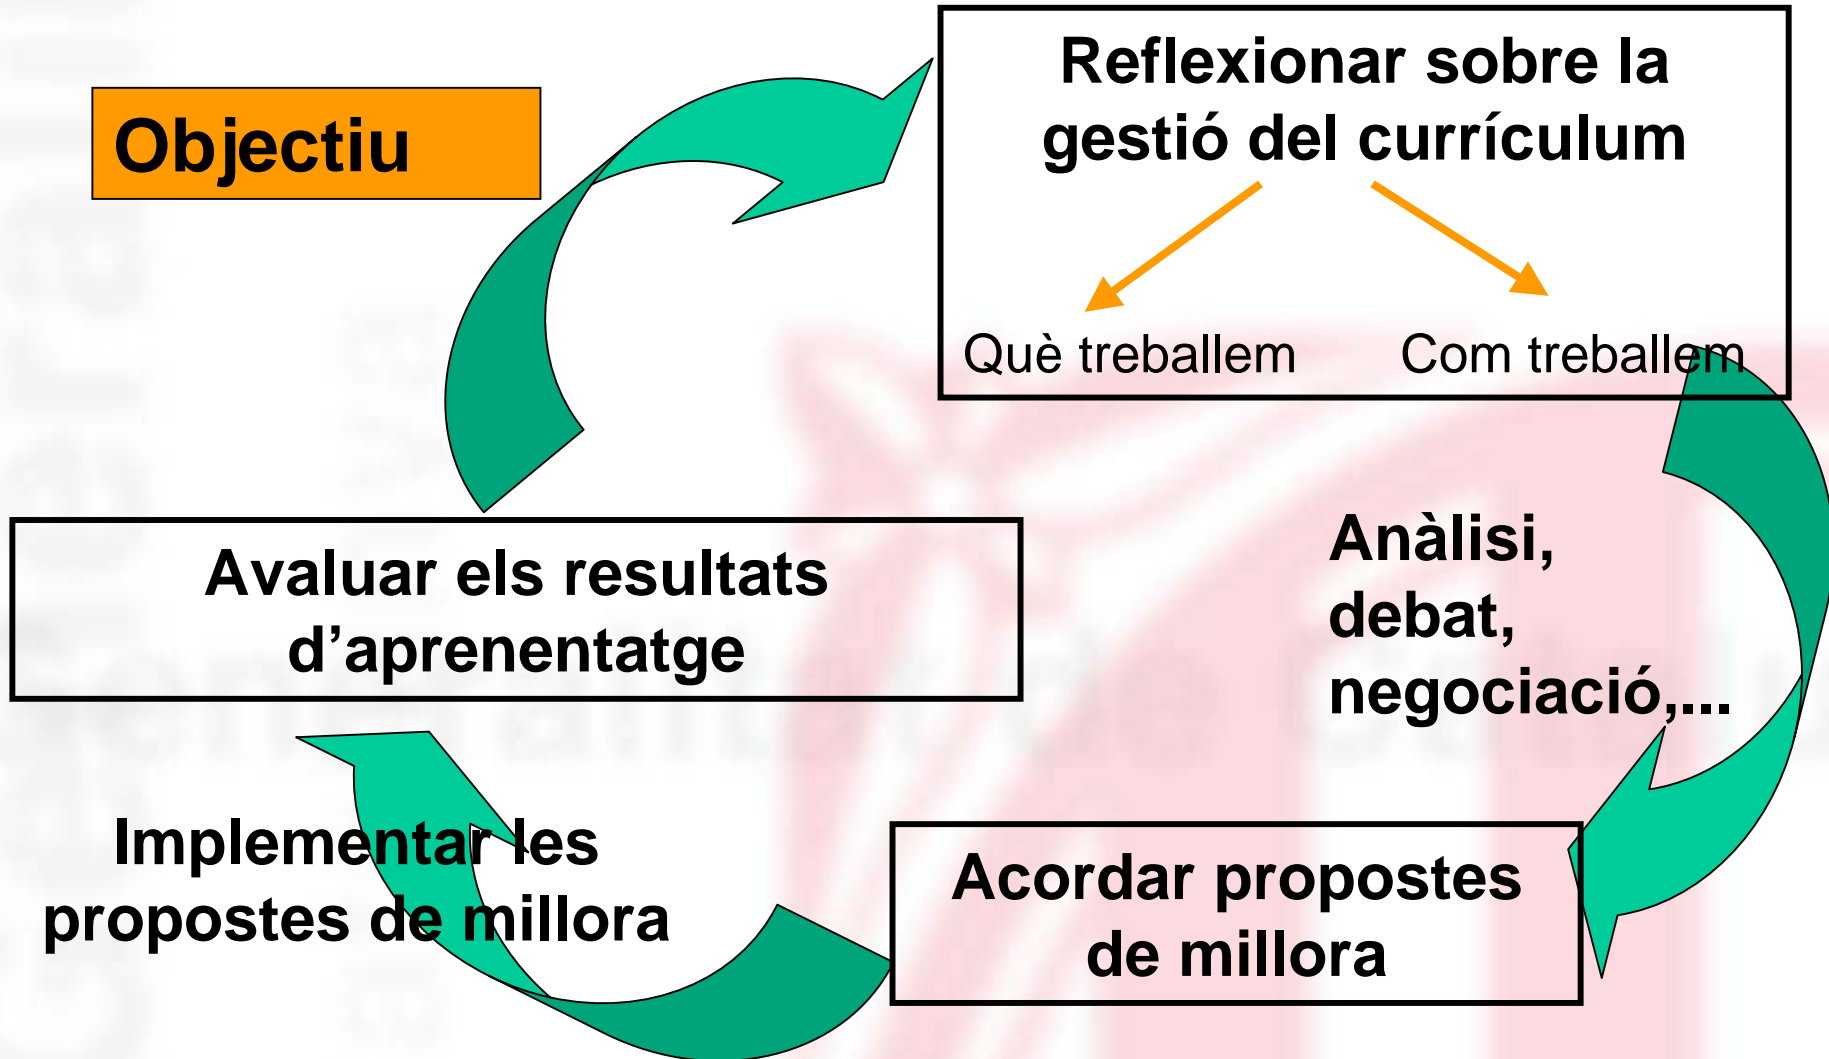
Objectiu

Reflexionar sobre la gestió del currículum

Què treballem

Com treballem

Anàlisi, debat, negociació,...

Acordar propostes de millora

Implementar les propostes de millora

Avaluar els resultats d'aprenentatge